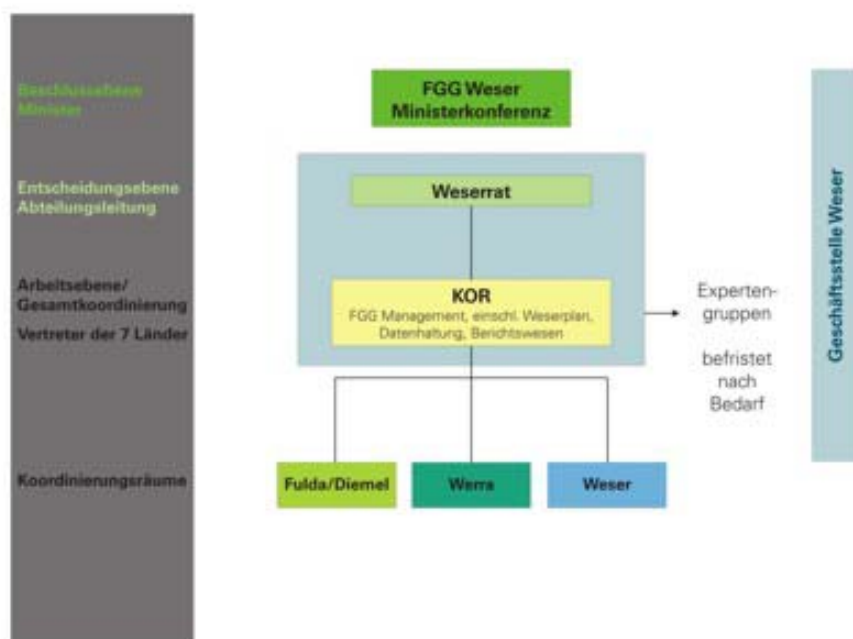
Beschlussebene Minister

Entscheidungsebene Abteilungsleitung

Arbeitsebene/ Gesamtkoordinierung

Vertreter der 7 Länder

Koordinierungsräume

FGG Weser Ministerkonferenz

Weserrat

KOR
FGG Management, einschl. Weserplan, Datenhaltung, Berichtswesen

Expertengruppen

befristet nach Bedarf

Fulda/Diemel

Werra

Weser

Geschäftsstelle Weser